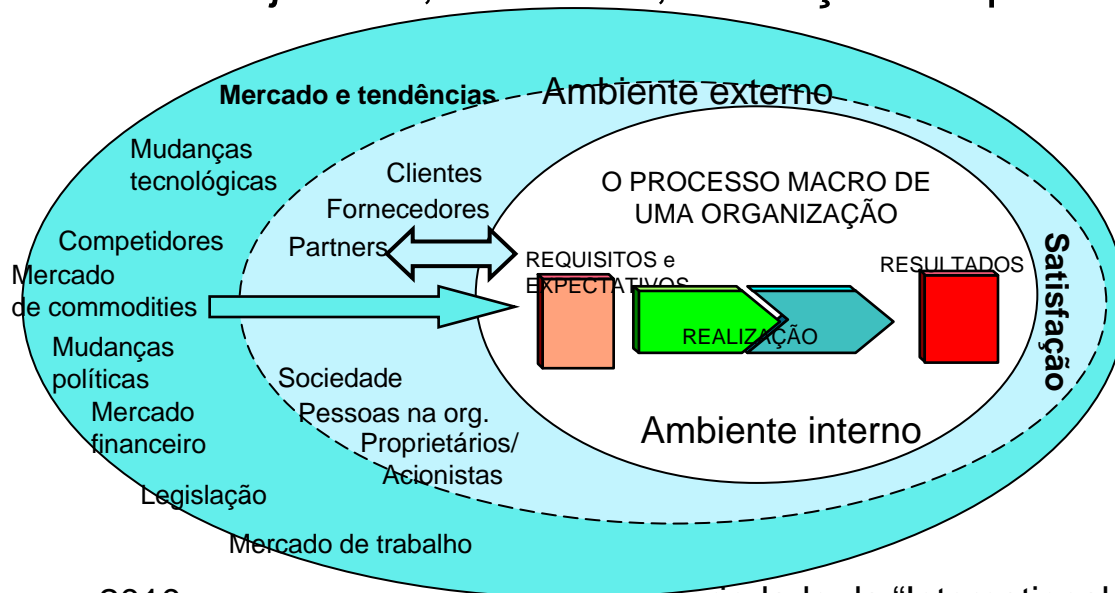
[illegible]

Mercado e tendências

Ambiente externo

Mudanças tecnológicas

Competidores

Mercado de commodities

Mudanças políticas

Mercado financeiro

Legislação

Mercado de trabalho

Clientes

Fornecedores

Partners

Sociedade

Pessoas na org.

Proprietários/ Acionistas

O PROCESSO MACRO DE UMA ORGANIZAÇÃO

REQUISITOS e EXPECTATIVOS

REALIZAÇÃO

RESULTADOS

Ambiente interno

Satisfação

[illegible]